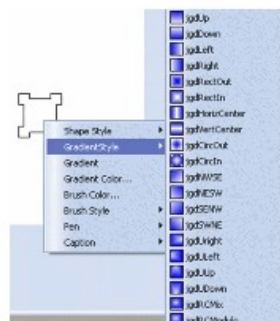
Shape Style
GradientStyle
Gradient
Gradient Color...
Brush Color...
Brush Style
Pen
Caption

igdUp
igdDown
igdLeft
igdRight
igdRectOut
igdRectIn
igdHorizCenter
igdVertCenter
igdCircOut
igdCircIn
igdNWSE
igdNESW
igdSENW
igdSWNE
igdUright
igdULeft
igdUUp
igdUDown
igdRCMix
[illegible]